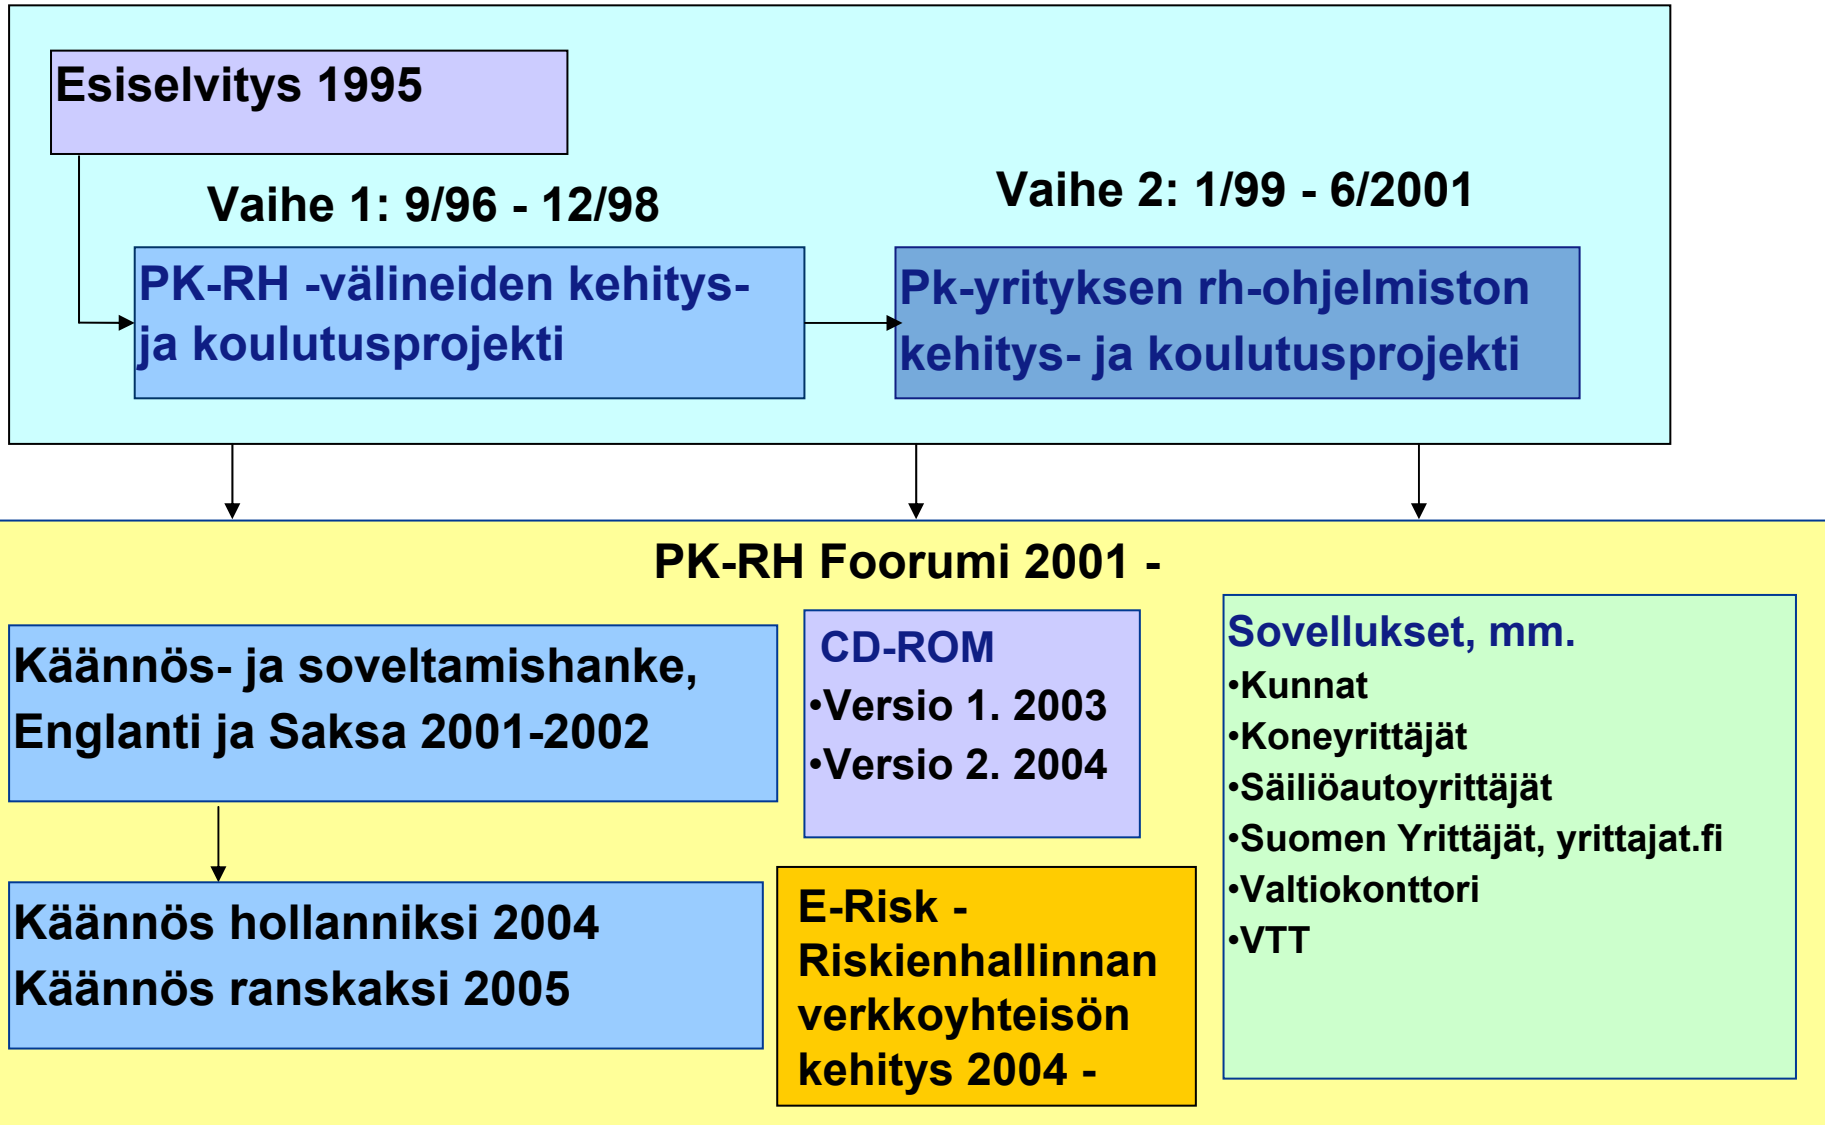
Esiselvitys 1995

Vaihe 1: 9/96 - 12/98

PK-RH -välineiden kehitys- ja koulutusprojekti

Vaihe 2: 1/99 - 6/2001

Pk-yrityksen rh-ohjelmiston kehitys- ja koulutusprojekti

PK-RH Foorumi 2001 -

Käännös- ja soveltamishanke, Englanti ja Saksa 2001-2002

Käännös hollanniksi 2004
Käännös ranskaksi 2005

CD-ROM
•Versio 1. 2003
•Versio 2. 2004

E-Risk - Riskienhallinnan verkkoyhteisön kehitys 2004 -

Sovellukset, mm.
•Kunnat
•Koneyrittäjät
•Säiliöautoyrittäjät
•Suomen Yrittäjät, yrittajat.fi
•Valtiokonttori
•VTT